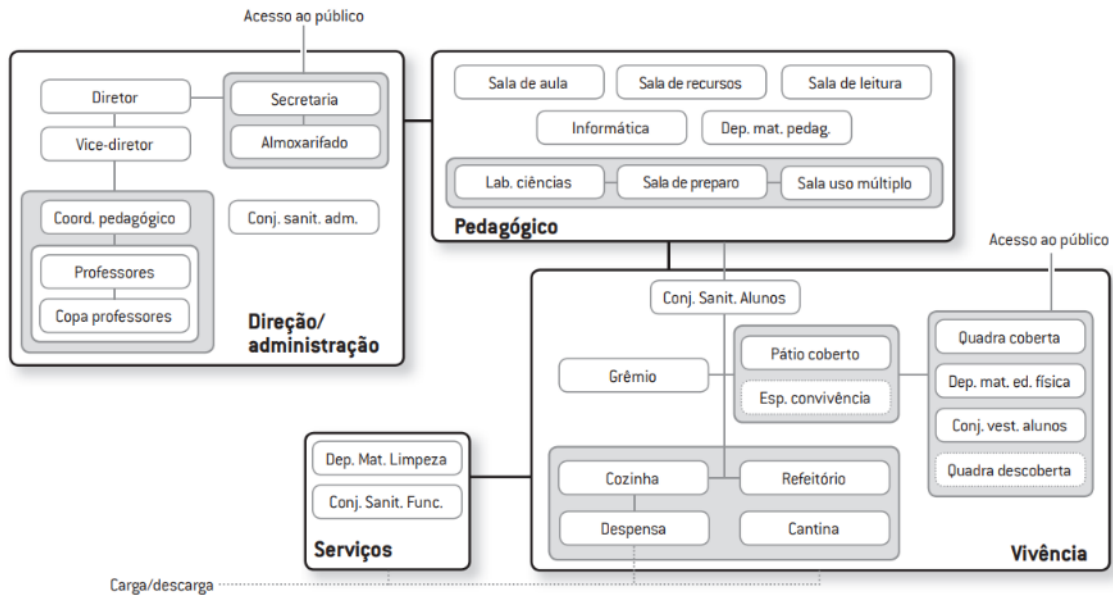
Acesso ao público

Diretor
Vice-diretor
Secretaria
Almoxarifado
Coord. pedagógico
Professores
Copa professores
Conj. sanit. adm.
Direção/ administração

Sala de aula
Sala de recursos
Sala de leitura
Informática
Dep. mat. pedag.
Lab. ciências
Sala de preparo
Sala uso múltiplo
Pedagógico

Acesso ao público

Conj. Sanit. Alunos
Grêmio
Pátio coberto
Esp. convivência
Quadra coberta
Dep. mat. ed. física
Conj. vest. alunos
Quadra descoberta
Cozinha
Refeitório
Despensa
Cantina
Vivência

Dep. Mat. Limpeza
Conj. Sanit. Func.
Serviços

Carga/descarga